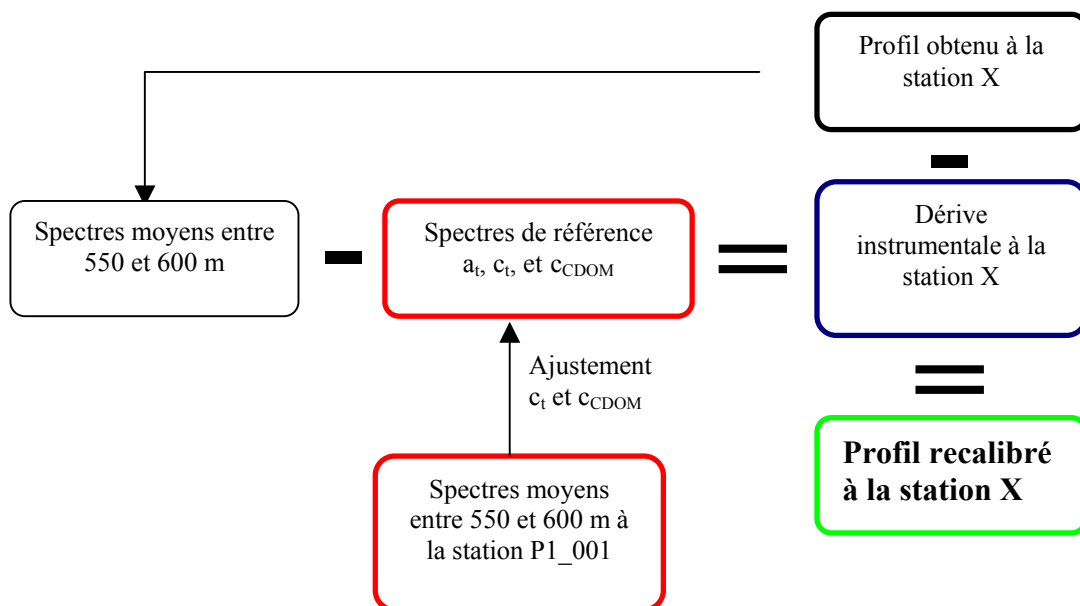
Profil obtenu à la station X

-

Spectres moyens entre 550 et 600 m

-

Spectres de référence $a_t$, $c_t$, et $c_{CDOM}$

=

Dérive instrumentale à la station X

=

Ajustement $c_t$ et $c_{CDOM}$

Profil recalibré à la station X

Spectres moyens entre 550 et 600 m à la station P1_001